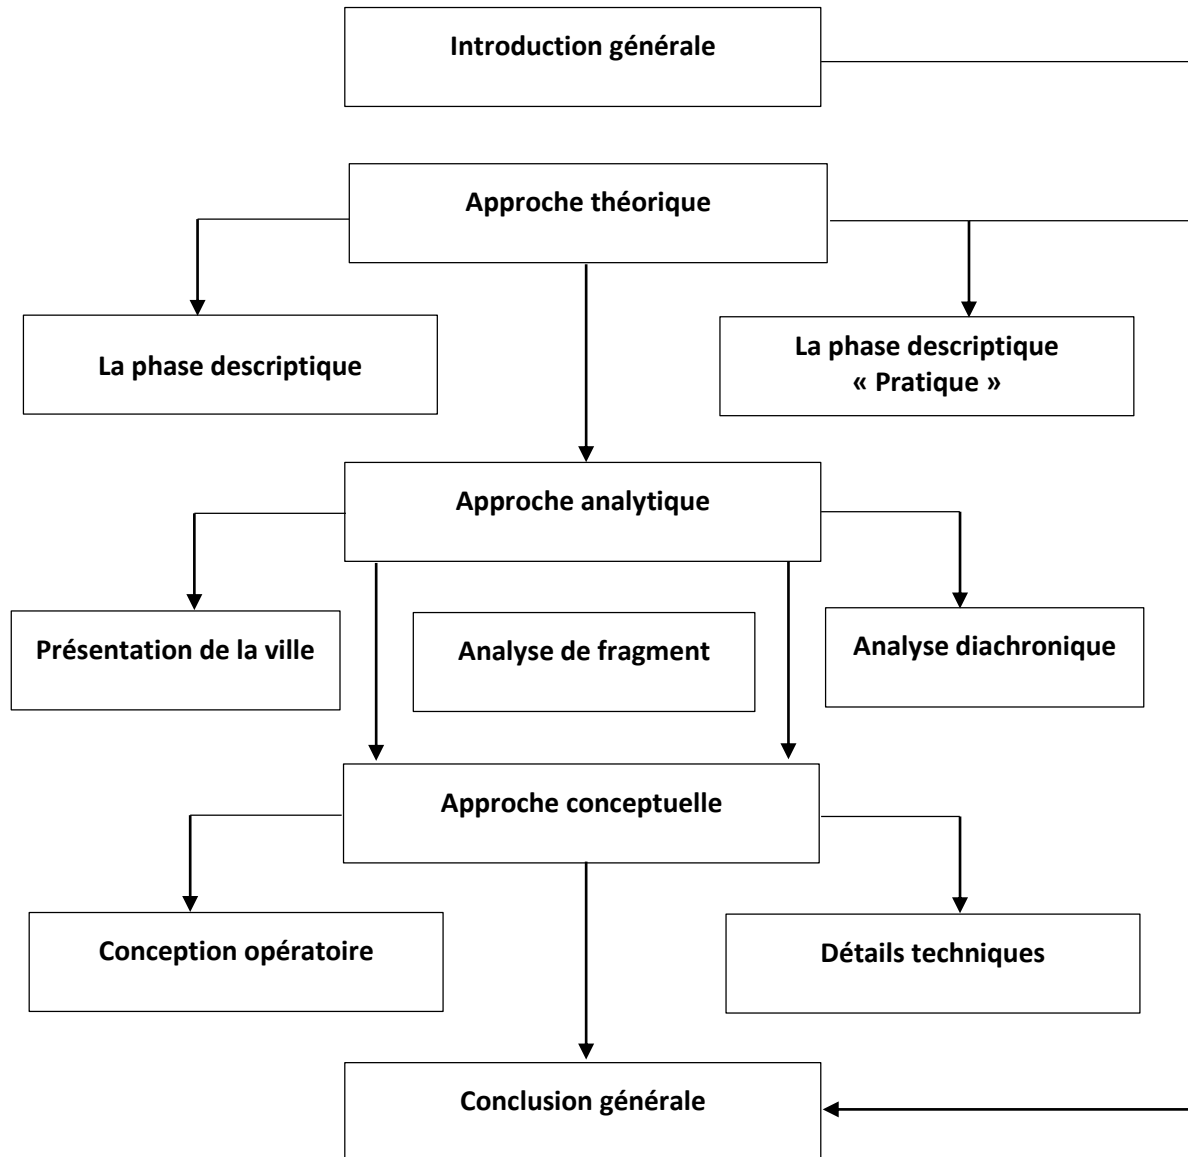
Introduction générale

Approche théorique

La phase descriptique

La phase descriptique « Pratique »

Approche analytique

Présentation de la ville

Analyse de fragment

Analyse diachronique

Approche conceptuelle

Conception opératoire

Détails techniques

Conclusion générale